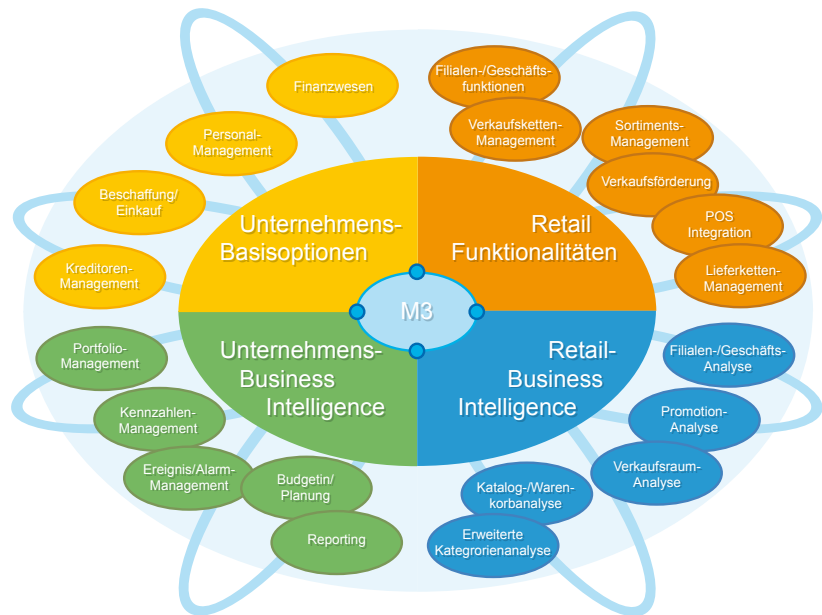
Finanzwesen

Personal-Management

Beschaffung/Einkauf

Kreditoren-Management

Unternehmens-Basisoptionen

Filialen-/Geschäftsfunktionen

Verkaufsketten-Management

Sortiments-Management

Verkaufsförderung

POS Integration

Lieferketten-Management

Retail Funktionalitäten

M3

Unternehmens-Business Intelligence

Retail-Business Intelligence

Portfolio-Management

Kennzahlen-Management

Ereignis/Alarm-Management

Budgetin/Planung

Reporting

Filialen-/Geschäfts-Analyse

Promotion-Analyse

Verkaufsraum-Analyse

Katalog-/Warenkorbanalyse

Erweiterte Kategrorienanalyse